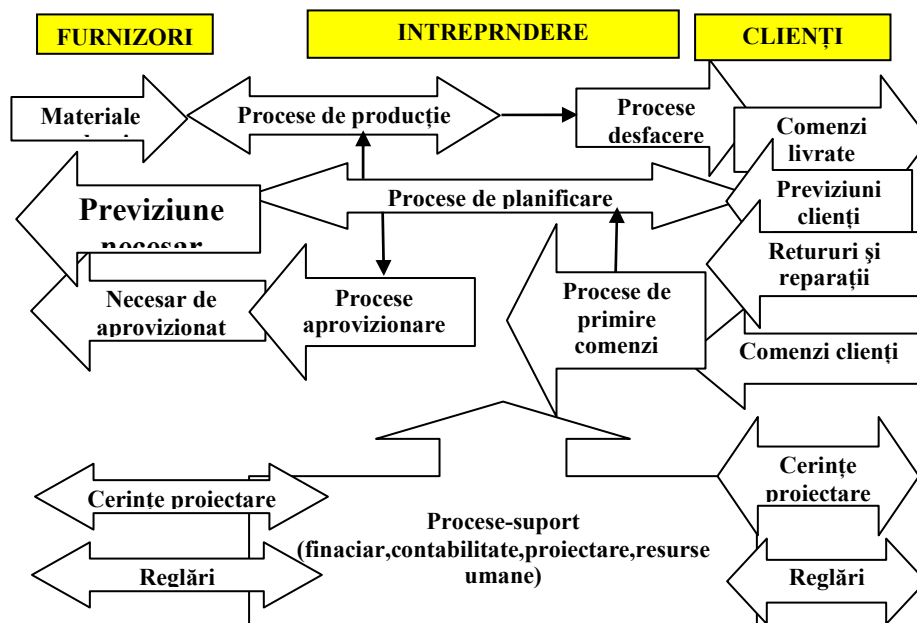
FURNIZORI

INTREPRNDERE

CLIENȚI

Materiale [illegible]

Procese de producție

Procese desfacere

Comenzi livrate

Previziune necesar

Procese de planificare

Previziuni clienți

Retururi și reparații

Necesar de aprovizionat

Procese aprovizionare

Procese de primire comenzi

Comenzi clienți

Cerințe proiectare

Cerințe proiectare

Procese-suport (finaciar,contabilitate,proiectare,resurse umane)

Reglări

Reglări